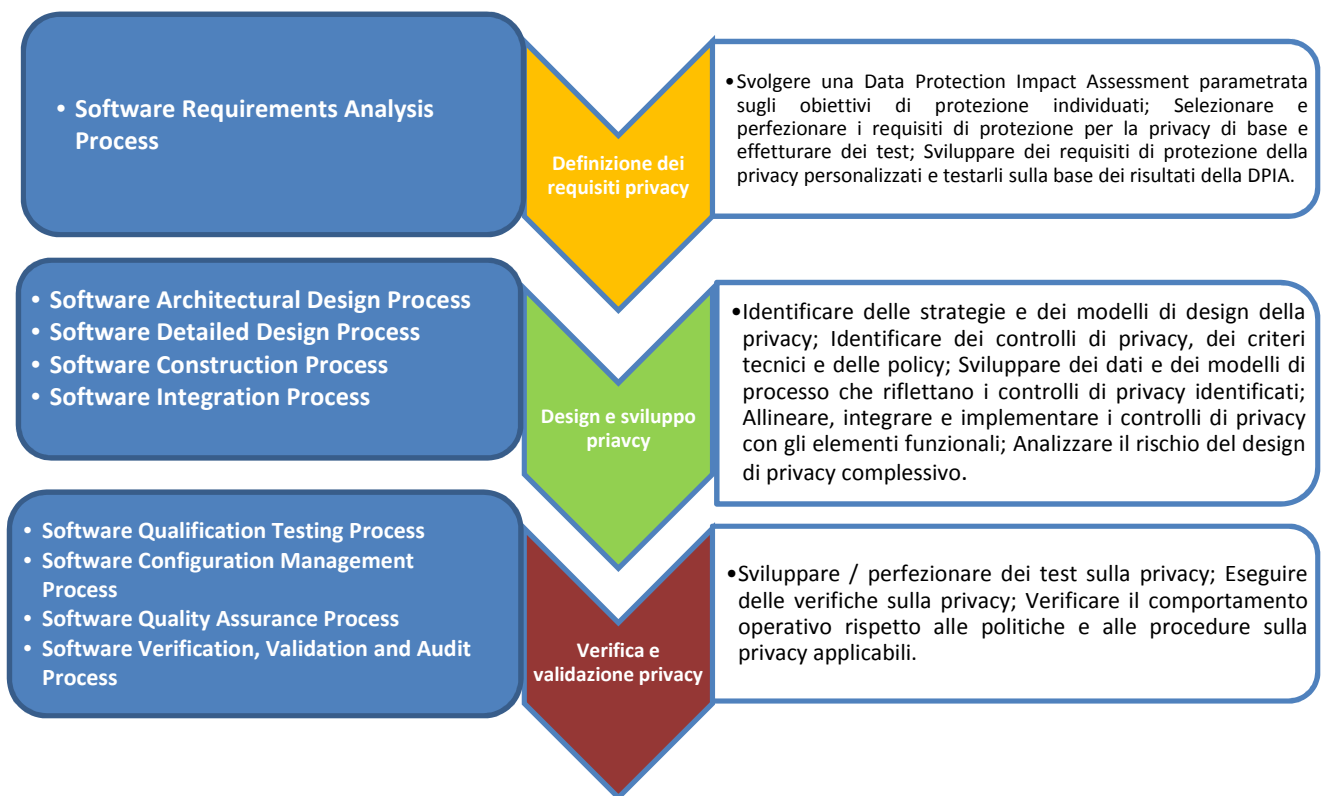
• Software Requirements Analysis Process

Definizione dei requisiti privacy

•Svolgere una Data Protection Impact Assessment parametrata sugli obiettivi di protezione individuati; Selezionare e perfezionare i requisiti di protezione per la privacy di base e effetturare dei test; Sviluppare dei requisiti di protezione della privacy personalizzati e testarli sulla base dei risultati della DPIA.

• Software Architectural Design Process
• Software Detailed Design Process
• Software Construction Process
• Software Integration Process

Design e sviluppo priavcy

•Identificare delle strategie e dei modelli di design della privacy; Identificare dei controlli di privacy, dei criteri tecnici e delle policy; Sviluppare dei dati e dei modelli di processo che riflettano i controlli di privacy identificati; Allineare, integrare e implementare i controlli di privacy con gli elementi funzionali; Analizzare il rischio del design di privacy complessivo.

• Software Qualification Testing Process
• Software Configuration Management Process
• Software Quality Assurance Process
• Software Verification, Validation and Audit Process

Verifica e validazione privacy

•Sviluppare / perfezionare dei test sulla privacy; Eseguire delle verifiche sulla privacy; Verificare il comportamento operativo rispetto alle politiche e alle procedure sulla privacy applicabili.